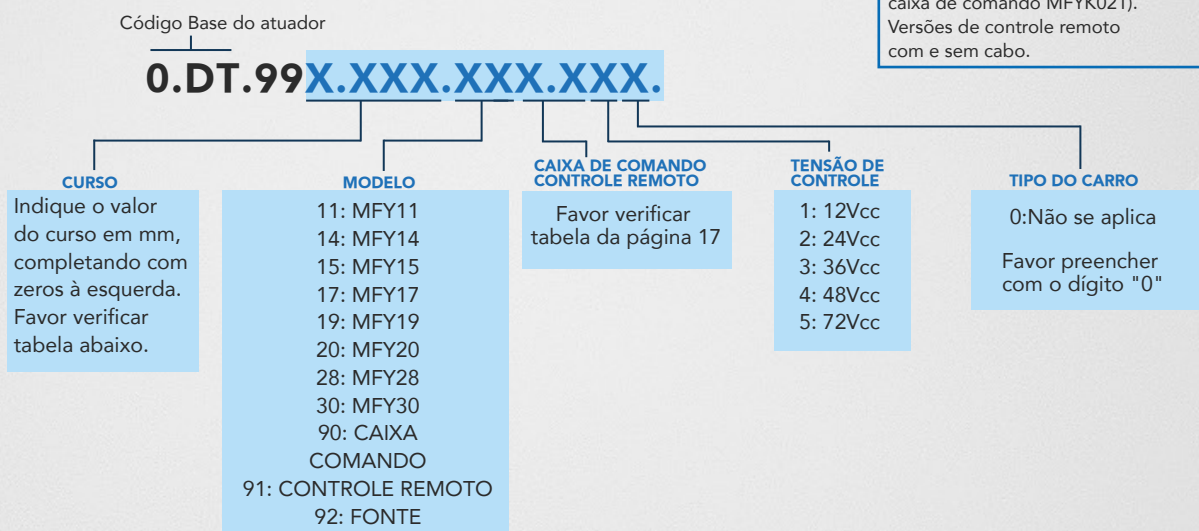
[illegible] caixa de comando MFYK021). Versões de controle remoto com e sem cabo.

Código Base do atuador

0.DT.99X.XXX.XXX.XXX.

CURSO
Indique o valor do curso em mm, completando com zeros à esquerda. Favor verificar tabela abaixo.

MODELO
11: MFY11
14: MFY14
15: MFY15
17: MFY17
19: MFY19
20: MFY20
28: MFY28
30: MFY30
90: CAIXA COMANDO
91: CONTROLE REMOTO
92: FONTE

CAIXA DE COMANDO CONTROLE REMOTO
Favor verificar tabela da página 17

TENSÃO DE CONTROLE
1: 12Vcc
2: 24Vcc
3: 36Vcc
4: 48Vcc
5: 72Vcc

TIPO DO CARRO
0:Não se aplica

Favor preencher com o dígito "0"